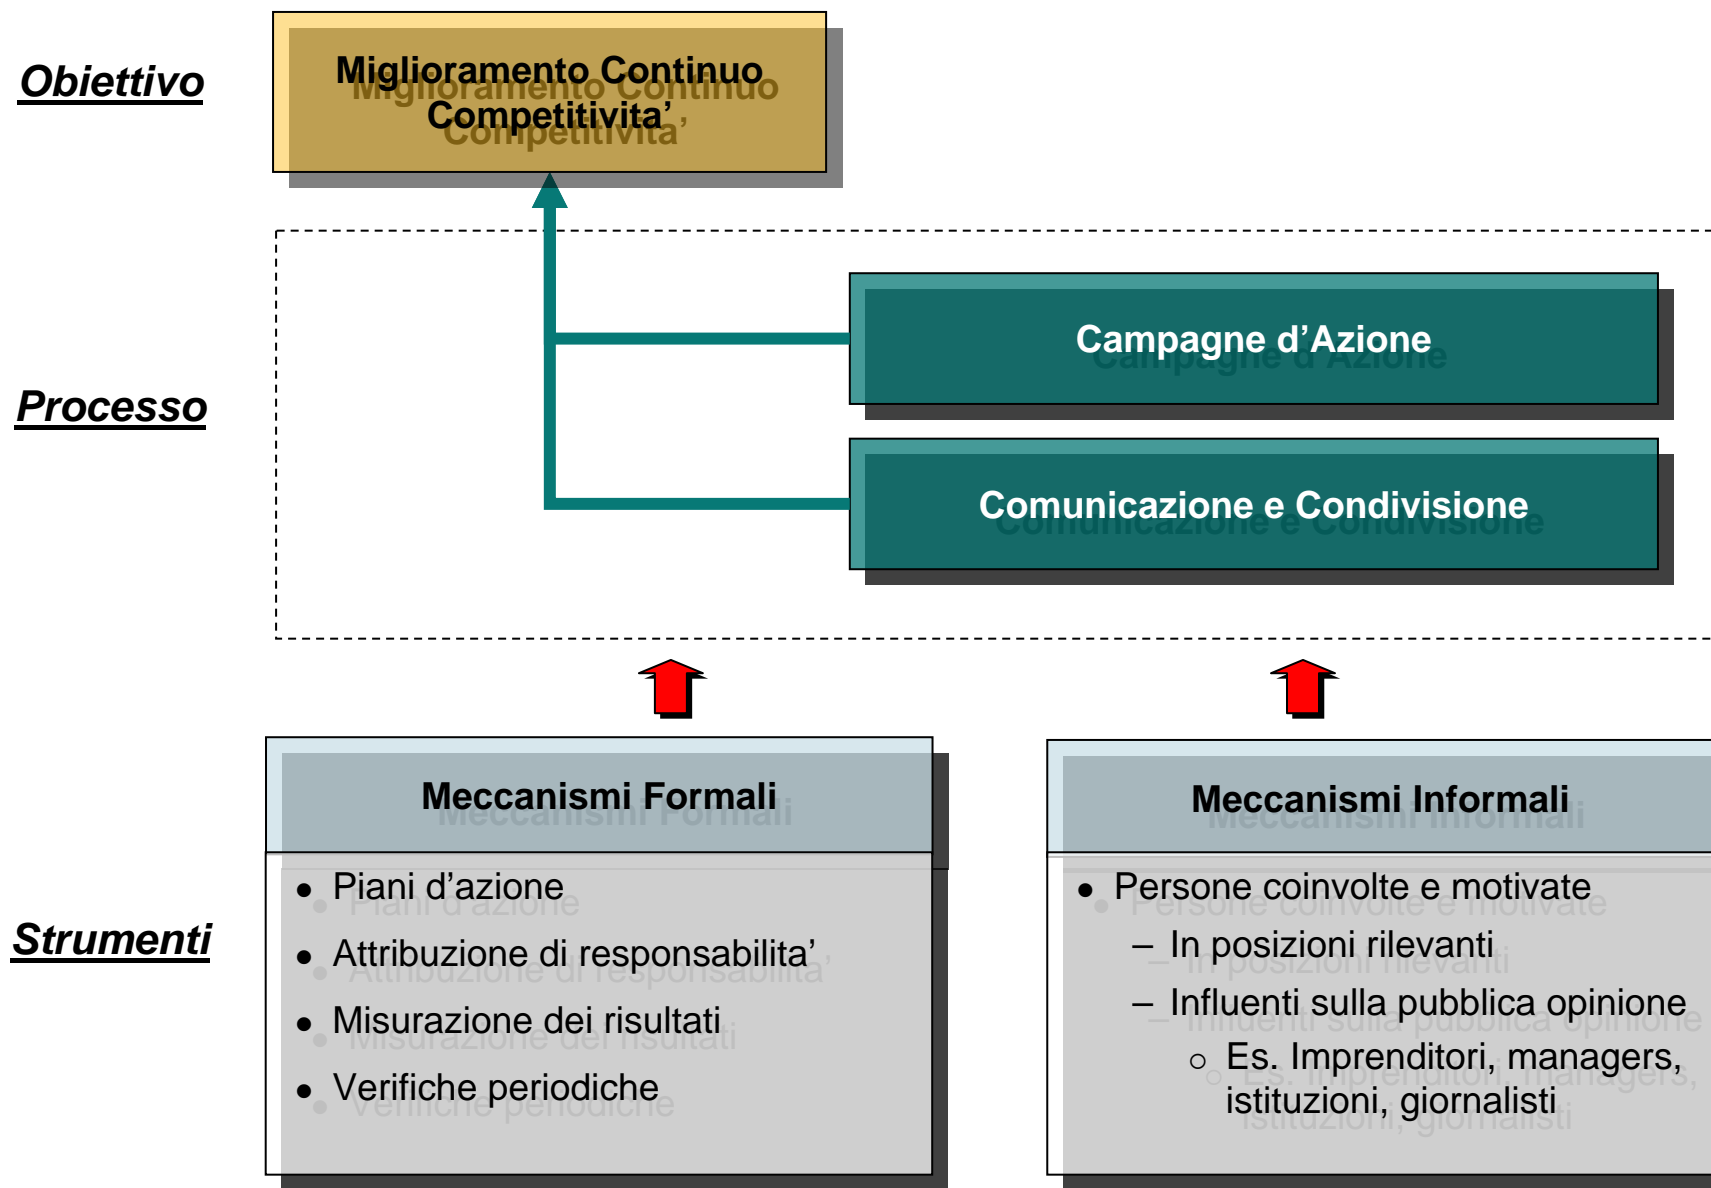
Obiettivo

Miglioramento Continuo
Competitivita’

Processo

Campagne d’Azione

Comunicazione e Condivisione

Strumenti

Meccanismi Formali

- Piani d’azione
- Attribuzione di responsabilita’
- Misurazione dei risultati
- Verifiche periodiche

Meccanismi Informali

- Persone coinvolte e motivate
  - In posizioni rilevanti
  - Influenti sulla pubblica opinione
    - Es. Imprenditori, managers, istituzioni, giornalisti